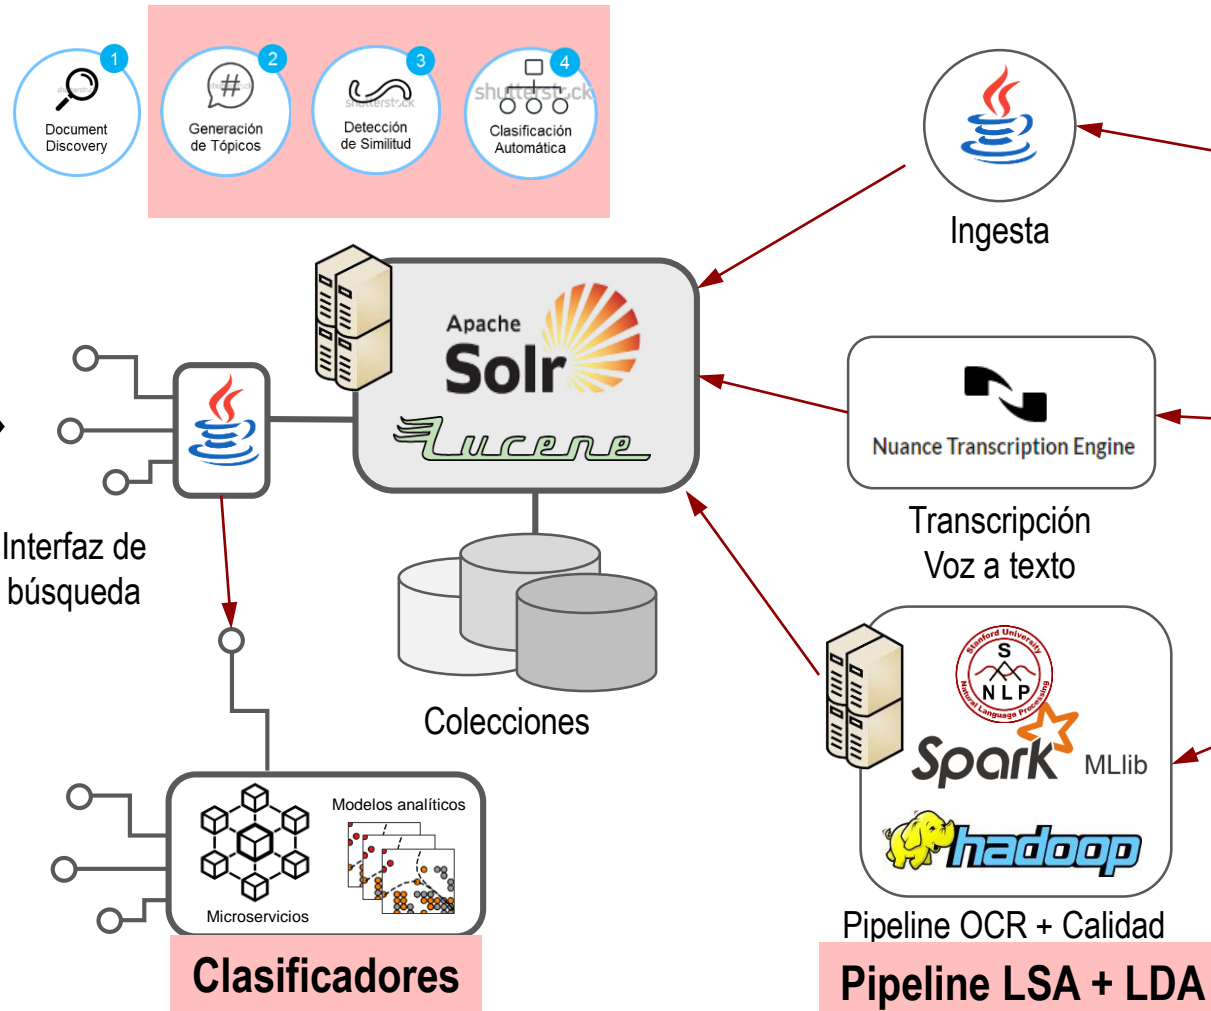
1
Document Discovery

2
Generación de Tópicos

3
Detección de Similitud

4
Clasificación Automática

Ingesta

Apache
Solr
Lucene

Nuance Transcription Engine

Transcripción
Voz a texto

Interfaz de búsqueda

Colecciones

Stanford University
S
NLP
Natural Language Processing
Spark MLlib
hadoop

Modelos analíticos

Microservicios

Pipeline OCR + Calidad

Clasificadores

Pipeline LSA + LDA